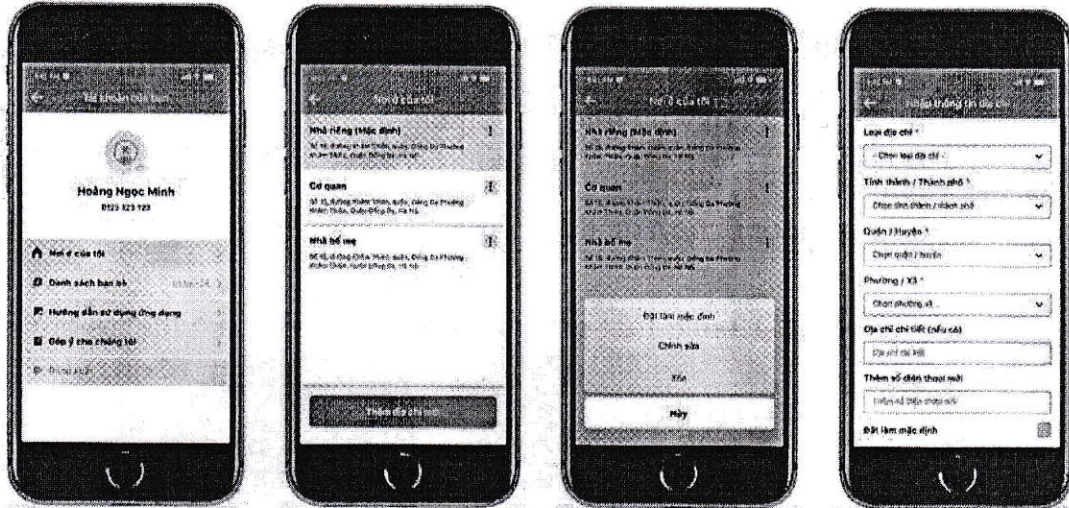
Tài khoản của bạn

Hoàng Ngọc Minh
0123 123 123

Nơi ở của tôi
Danh sách bạn bè
Hướng dẫn sử dụng ứng dụng
Góp ý cho chúng tôi
Đăng xuất

Nơi ở của tôi

Nhà riêng (Mặc định)
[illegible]

Cơ quan
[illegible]

Nhà bố mẹ
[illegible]

Thêm địa chỉ mới

Nơi ở của tôi

Nhà riêng (Mặc định)
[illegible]

Cơ quan
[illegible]

Nhà bố mẹ
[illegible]

Đặt làm mặc định
Chỉnh sửa
Xóa
Hủy

Nhập thông tin địa chỉ

Loại địa chỉ *
- Chọn loại địa chỉ -

Tỉnh thành / Thành phố *
Chọn tỉnh thành / thành phố

Quận / Huyện *
Chọn quận / huyện

Phường / Xã *
Chọn phường xã

Địa chỉ chi tiết (nếu có)
Địa chỉ chi tiết

Thêm số điện thoại mới
Nhập số điện thoại mới

Đặt làm mặc định